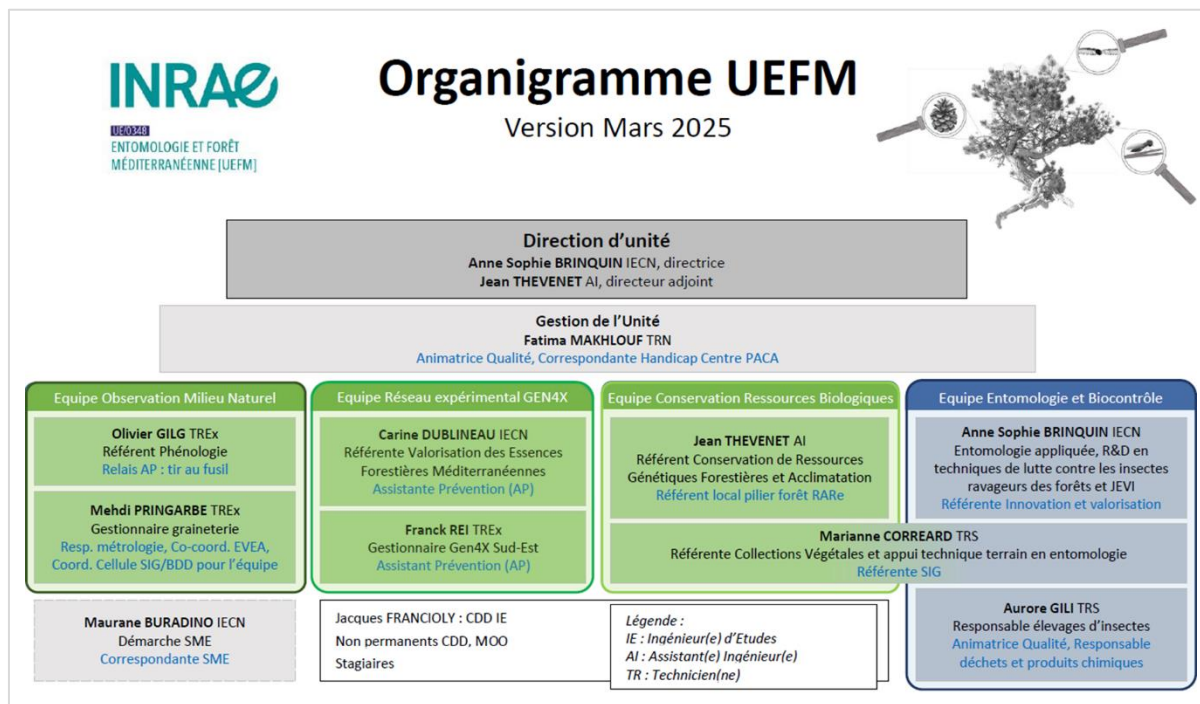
INRAE
UE0348
ENTOMOLOGIE ET FORÊT MÉDITERRANÉENNE [UEFM]

Organigramme UEFM
Version Mars 2025

Direction d'unité
Anne Sophie BRINQUIN IECN, directrice
Jean THEVENET AI, directeur adjoint

Gestion de l'Unité
Fatima MAKHLOUF TRN
Animatrice Qualité, Correspondante Handicap Centre PACA

Equipe Observation Milieu Naturel

Olivier GILG TREx
Référent Phénologie
Relais AP : tir au fusil

Mehdi PRINGARBE TREx
Gestionnaire graineterie
Resp. métrologie, Co-coord. EVEA, Coord. Cellule SIG/BDD pour l'équipe

Equipe Réseau expérimental GEN4X

Carine DUBLINEAU IECN
Référente Valorisation des Essences Forestières Méditerranéennes
Assistante Prévention (AP)

Franck REI TREx
Gestionnaire Gen4X Sud-Est
Assistant Prévention (AP)

Equipe Conservation Ressources Biologiques

Jean THEVENET AI
Référent Conservation de Ressources Génétiques Forestières et Acclimatation
Référent local pilier forêt RARe

Equipe Entomologie et Biocontrôle

Anne Sophie BRINQUIN IECN
Entomologie appliquée, R&D en techniques de lutte contre les insectes ravageurs des forêts et JEVI
Référente Innovation et valorisation

Marianne CORREARD TRS
Référente Collections Végétales et appui technique terrain en entomologie
Référente SIG

Aurore GILI TRS
Responsable élevages d'insectes
Animatrice Qualité, Responsable déchets et produits chimiques

Maurane BURADINO IECN
Démarche SME
Correspondante SME

Jacques FRANCIOLY : CDD IE
Non permanents CDD, MOO
Stagiaires

Légende :
IE : Ingénieur(e) d'Etudes
AI : Assistant(e) Ingénieur(e)
TR : Technicien(ne)